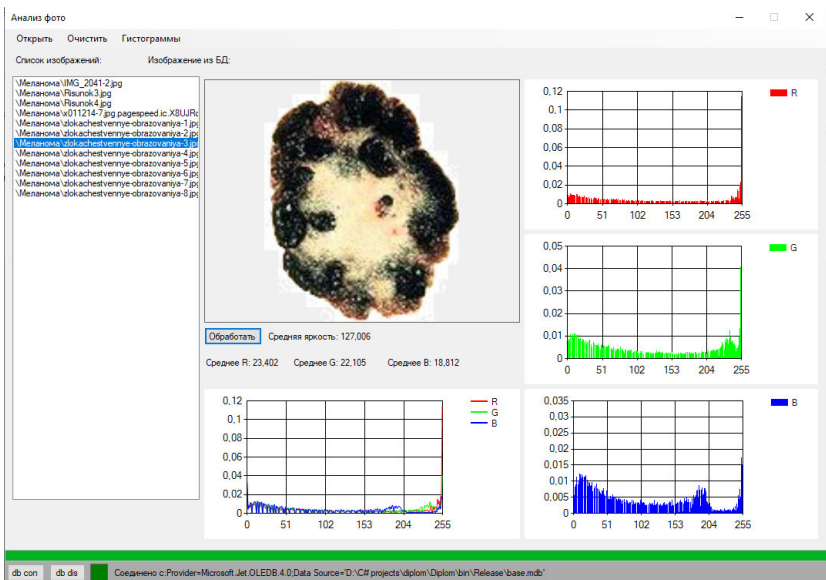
Анализ фото

Открыть Очистить Гистограммы

Список изображений: Изображение из БД:

\Меланома\IMG_2041-2.jpg
\Меланома\Risunok3.jpg
\Меланома\Risunok4.jpg
\Меланома\x011214-7.jpg.pagespeed.ic.X8UJRc
\Меланома\zlokachestvennye-obrazovaniya-1.jpg
\Меланома\zlokachestvennye-obrazovaniya-2.jpg
\Меланома\zlokachestvennye-obrazovaniya-3.jpg
\Меланома\zlokachestvennye-obrazovaniya-4.jpg
\Меланома\zlokachestvennye-obrazovaniya-5.jpg
\Меланома\zlokachestvennye-obrazovaniya-6.jpg
\Меланома\zlokachestvennye-obrazovaniya-7.jpg
\Меланома\zlokachestvennye-obrazovaniya-8.jpg

Обработать Средняя яркость: 127,006

Среднее R: 23,402 Среднее G: 22,105 Среднее B: 18,812

0,12 0,1 0,08 0,06 0,04 0,02 0
0 51 102 153 204 255
R

0,05 0,04 0,03 0,02 0,01 0
0 51 102 153 204 255
G

0,12 0,1 0,08 0,06 0,04 0,02 0
0 51 102 153 204 255
R G B

0,035 0,03 0,025 0,02 0,015 0,01 0,005 0
0 51 102 153 204 255
B

db con db dis Соединено с:Provider=Microsoft.Jet.OLEDB.4.0;Data Source='D:\C# projects\diplom\Diplom\bin\Release\base.mdb'